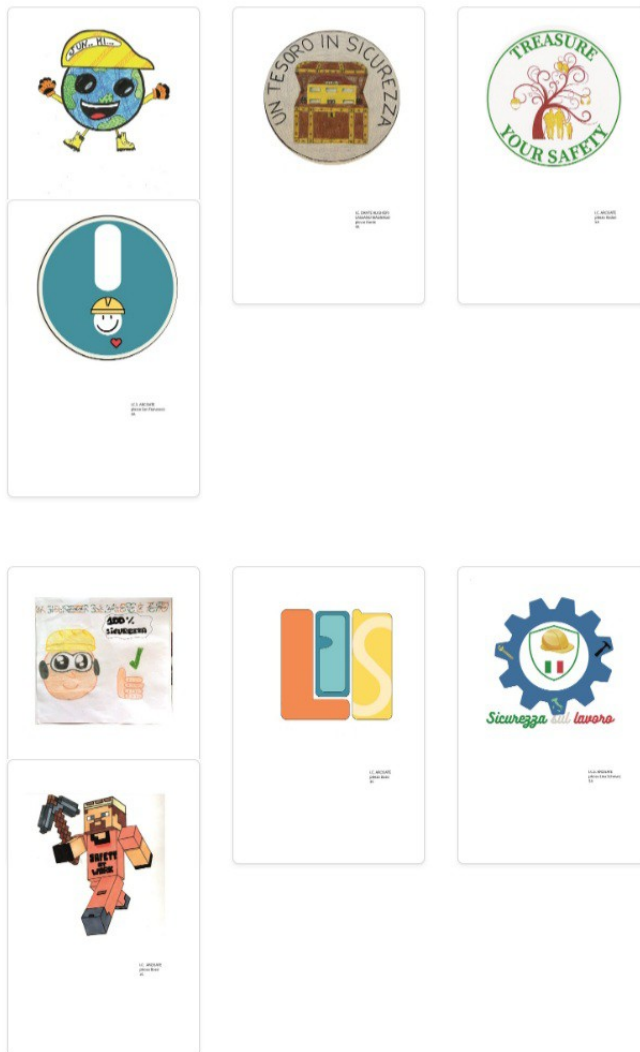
TOR... RI...

UN TESORO IN SICUREZZA

TREASURE YOUR SAFETY

I.C. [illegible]
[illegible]
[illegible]

I.C. ARCIUTE
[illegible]
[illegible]

I.C.S. ARCIUTE
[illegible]
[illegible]

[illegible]

100% sicurezza

I.C. ARCIUTE
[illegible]
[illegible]

Sicurezza sul lavoro

I.C.S. ARCIUTE
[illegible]
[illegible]

SAFETY AT WORK

I.C. ARCIUTE
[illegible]
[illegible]